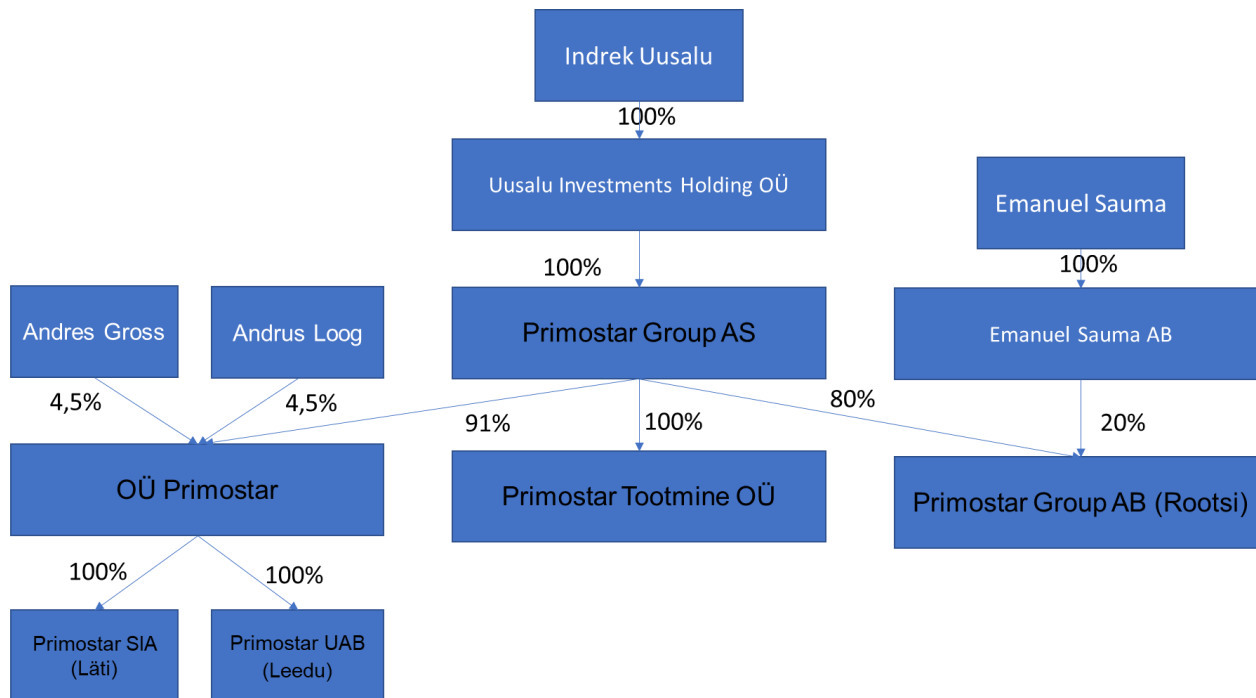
Indrek Uusalu

100%

Uusalu Investments Holding OÜ

Emanuel Sauma

100%

100%

Andres Gross

Andrus Loog

Primostar Group AS

Emanuel Sauma AB

4,5%

4,5%

91%

100%

80%

20%

OÜ Primostar

Primostar Tootmine OÜ

Primostar Group AB (Rootsi)

100%

100%

Primostar SIA (Läti)

Primostar UAB (Leedu)